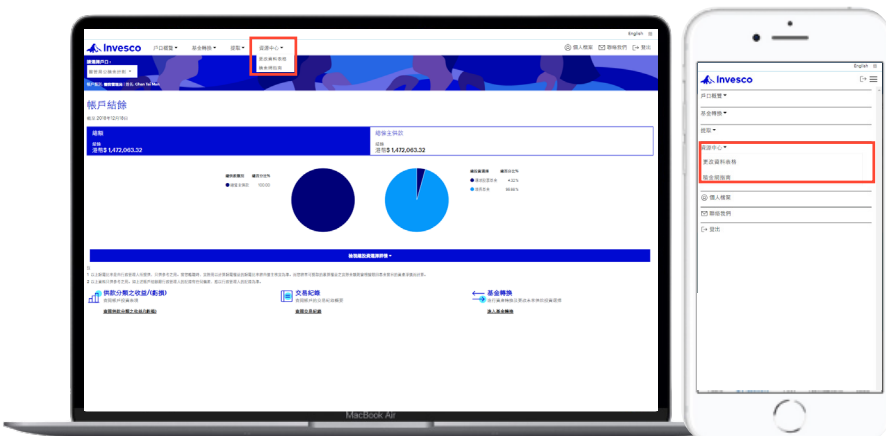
English

Invesco 戶口概覽 基金轉換 提取 資源中心

更改資料表格
基金價格表

個人檔案 聯絡我們 登出

帳戶結餘

總額
結餘
港幣$ 1,472,063.32

總強積金供款
結餘
港幣$ 1,472,063.32

查看帳戶資產詳情

供款分配之收益/(虧損)

交易紀錄

基金轉換

MacBook Air

English

Invesco

戶口概覽
基金轉換
提取

資源中心
更改資料表格
基金價格表

個人檔案
聯絡我們
登出